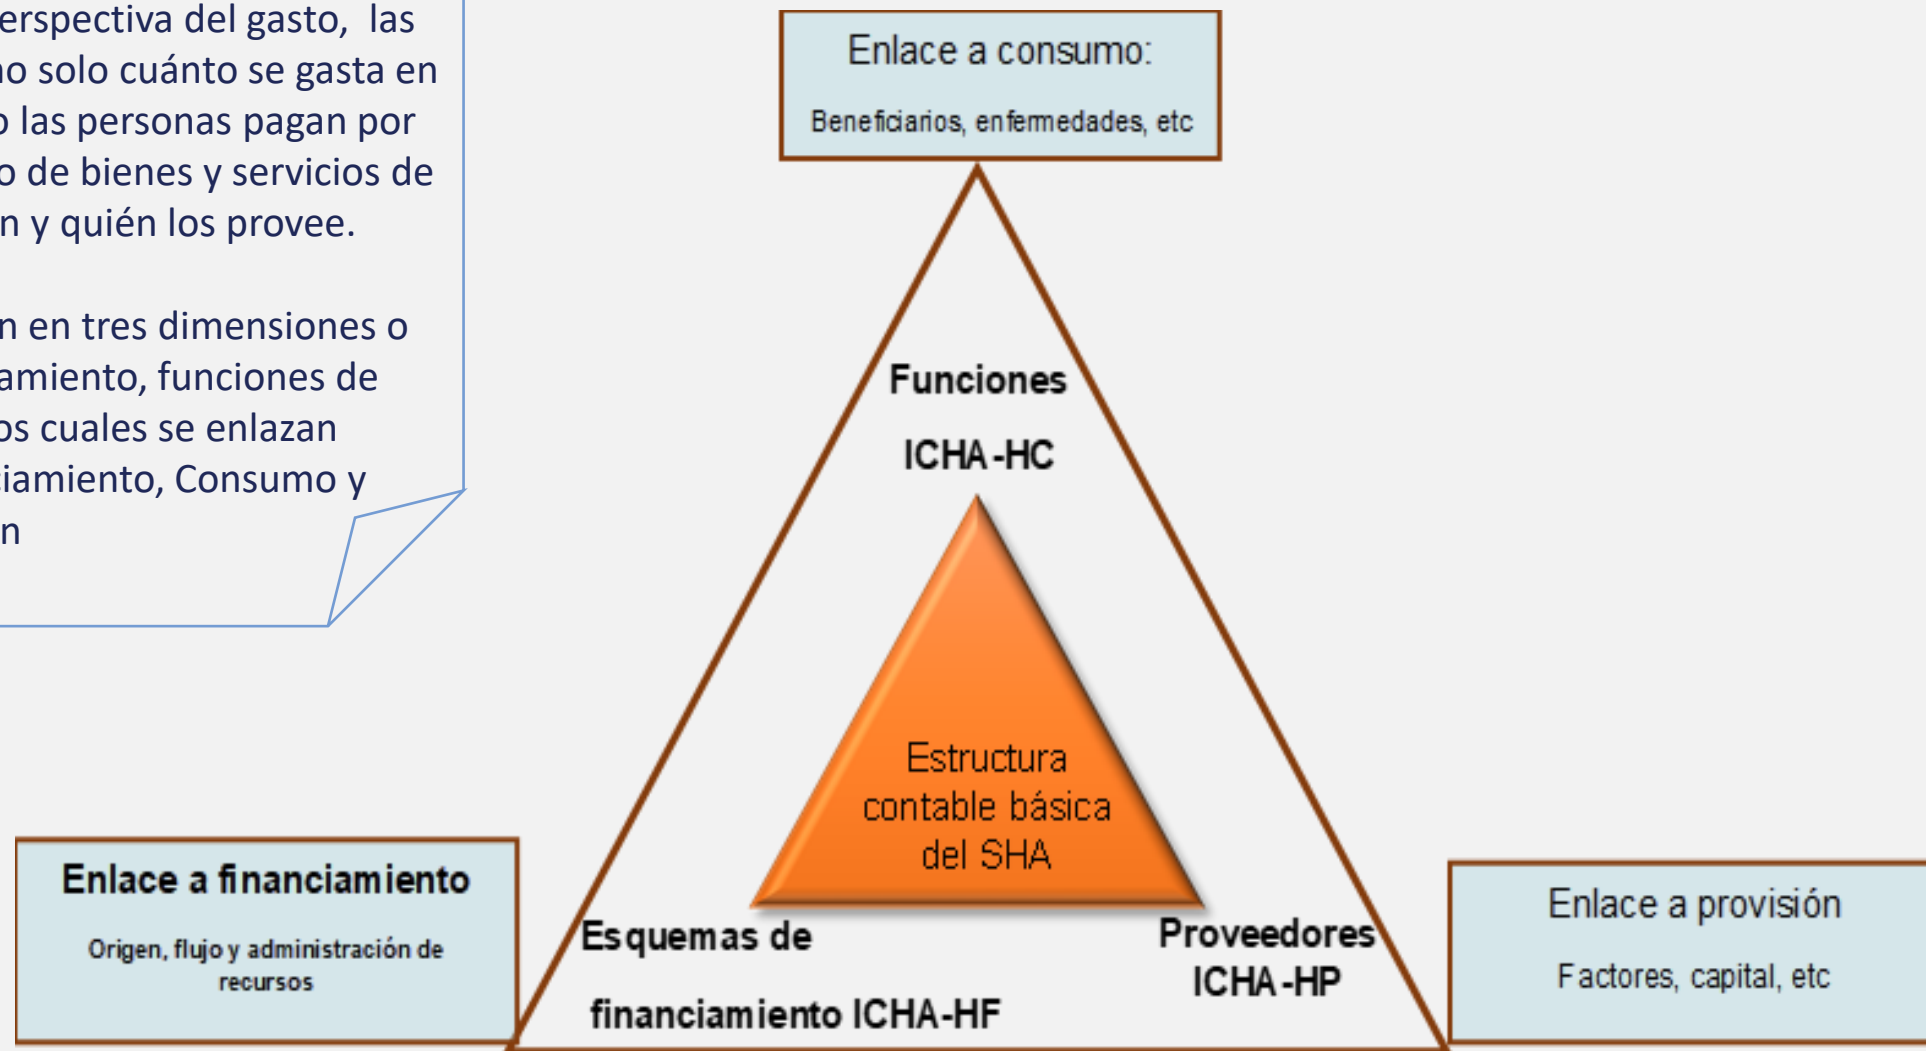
erspectiva del gasto, las
no solo cuánto se gasta en
o las personas pagan por
o de bienes y servicios de
n y quién los provee.

n en tres dimensiones o
amiento, funciones de
os cuales se enlazan
iamiento, Consumo y
n

Enlace a consumo:

Beneficiarios, enfermedades, etc

Funciones

ICHA-HC

Estructura contable básica del SHA

Enlace a financiamiento

Origen, flujo y administración de recursos

Esquemas de financiamiento ICHA-HF

Proveedores ICHA-HP

Enlace a provisión

Factores, capital, etc